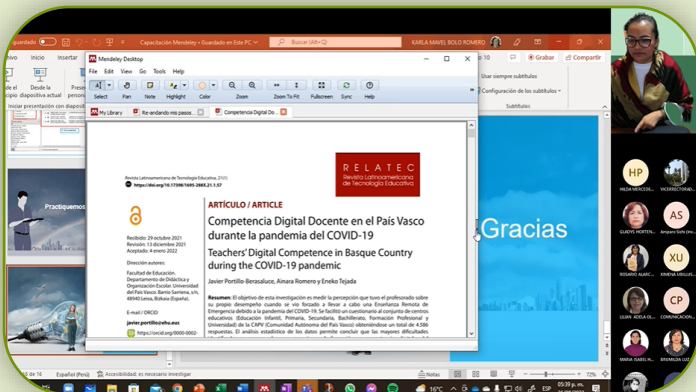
guardado Capacitación Mendeley • Guardado en Este PC Buscar (Alt+Q) KARLA MARIBEL BOLO ROMERO

Inicio Insertar Grabar Compartir

Desde la Desde la diapositiva actual

Iniciar presentación con diapositivas

Usar siempre subtítulos

Configuración de los subtítulos

Subtítulos

Practiquemos

Mendeley Desktop

File Edit View Go Tools Help

Select Pan Note Highlight Color Zoom Zoom To Fit Fullscreen Sync Help

My Library Re-andando mis pasos... Competencia Digital Do...

Revista Latinoamericana de Tecnología Educativa, 21(1)
https://doi.org/10.17398/1695-288X.21.1.57

RELATEC Revista Latinoamericana de Tecnología Educativa

ARTÍCULO / ARTICLE

Competencia Digital Docente en el País Vasco durante la pandemia del COVID-19

Teachers' Digital Competence in Basque Country during the COVID-19 pandemic

Javier Portillo-Berasaluce, Ainara Romero y Eneko Tejada

Recibido: 29 octubre 2021
Revisión: 13 diciembre 2021
Aceptado: 4 enero 2022

Dirección autores:

Facultad de Educación. Departamento de Didáctica y Organización Escolar. Universidad del País Vasco. Barrio Sarriena, s/n, 48940 Leioa, Bizkaia (España).

E-mail / ORCID

javier.portillo@ehu.eus

https://orcid.org/0000-0002

Resumen: El objetivo de esta investigación es medir la percepción que tuvo el profesorado sobre su propio desempeño cuando se vio forzado a llevar a cabo una Enseñanza Remota de Emergencia debido a la pandemia del COVID-19. Se facilitó un cuestionario al conjunto de centros educativos (Educación Infantil, Primaria, Secundaria, Bachillerato, Formación Profesional y Universidad) de la CAPV (Comunidad Autónoma del País Vasco) obteniéndose un total de 4.586 respuestas. El análisis estadístico de los datos permite concluir que las mayores dificultades

Gracias

HILDA MERCEDE... VICEREKTORAD... GLADYS HORTEN... Amparo Solis (In... ROSARIO ALARC... XIMENA URILLO... LILIAN ADELA OL... COMUNICACION... MARIA ISABEL H... BRIMELDA LUZ...

HP AS XU CP

de 16 Español (Perú) Accesibilidad: es necesario investigar

16°C 05:39 p. m. 72%